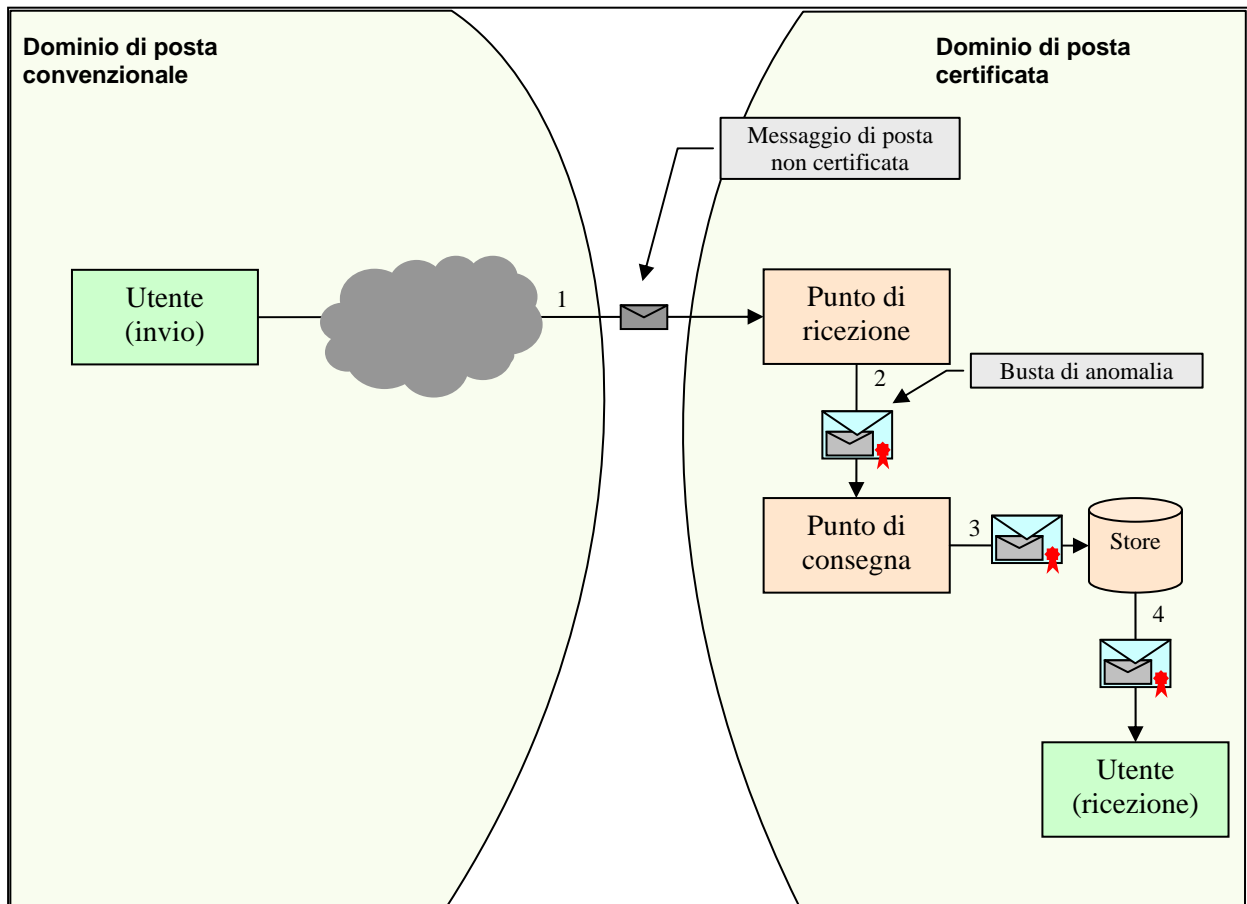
Dominio di posta convenzionale

Dominio di posta certificata

Messaggio di posta non certificata

Utente (invio)

1

Punto di ricezione

2

Busta di anomalia

Punto di consegna

3

Store

4

Utente (ricezione)